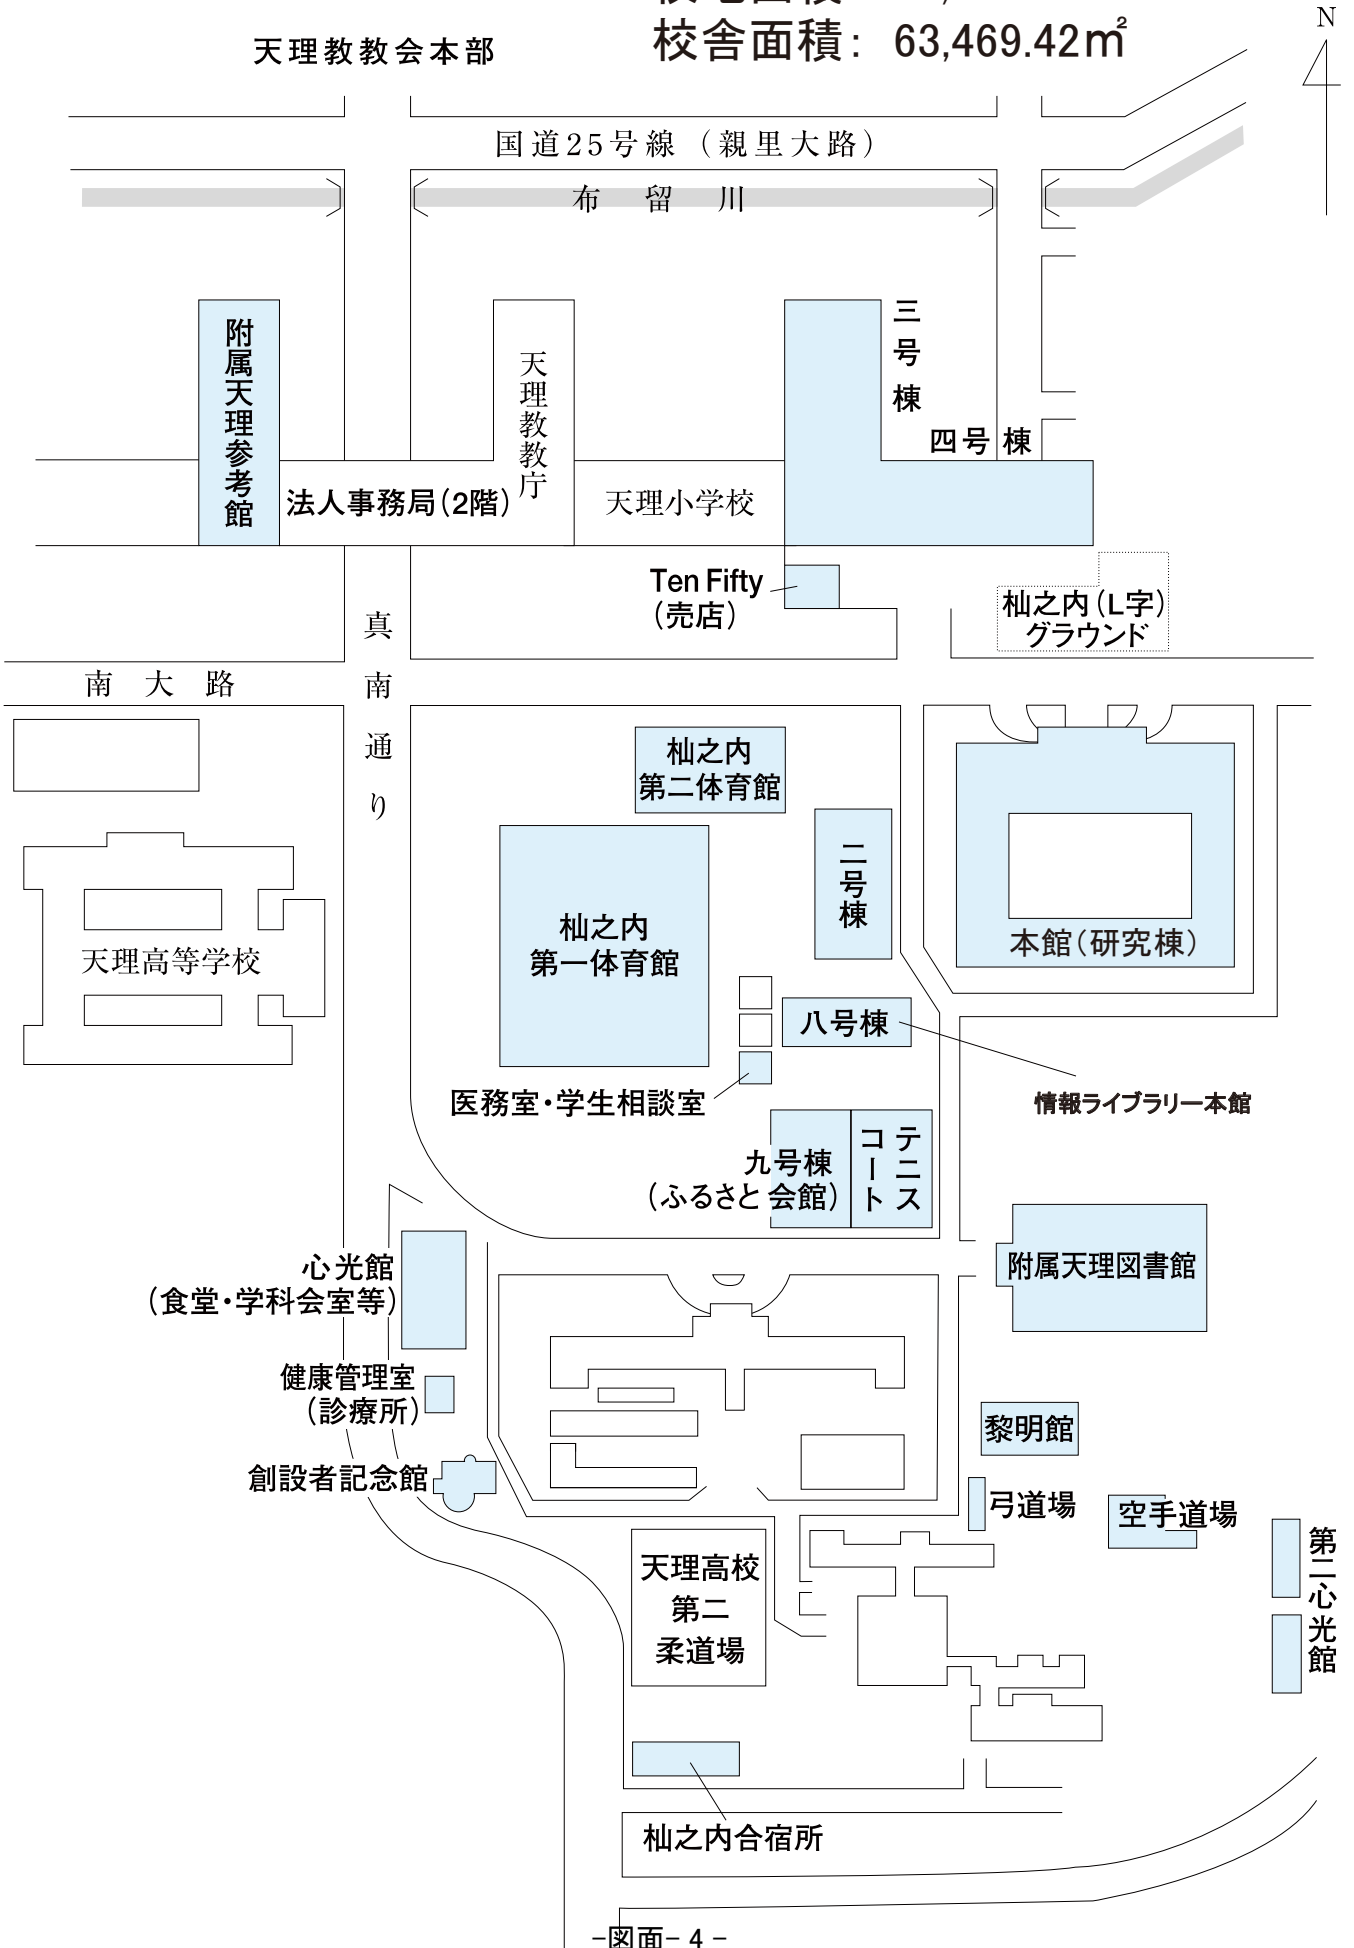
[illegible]
校舎面積: 63,469.42㎡

N

天理教教会本部

国道25号線 (親里大路)

布 留 川

附属天理参考館

天理教教庁

法人事務局(2階)

天理小学校

三号棟

四号棟

Ten Fifty
(売店)

杣之内(L字)
グラウンド

南 大 路

真南通り

杣之内
第二体育館

二号棟

本館(研究棟)

杣之内
第一体育館

天理高等学校

八号棟

情報ライブラリー本館

医務室・学生相談室

九号棟
(ふるさと 会館)

テニスコート

心光館
(食堂・学科会室等)

附属天理図書館

健康管理室
(診療所)

黎明館

創設者記念館

弓道場

空手道場

第二心光館

天理高校
第二
柔道場

杣之内合宿所

-図面- 4 -